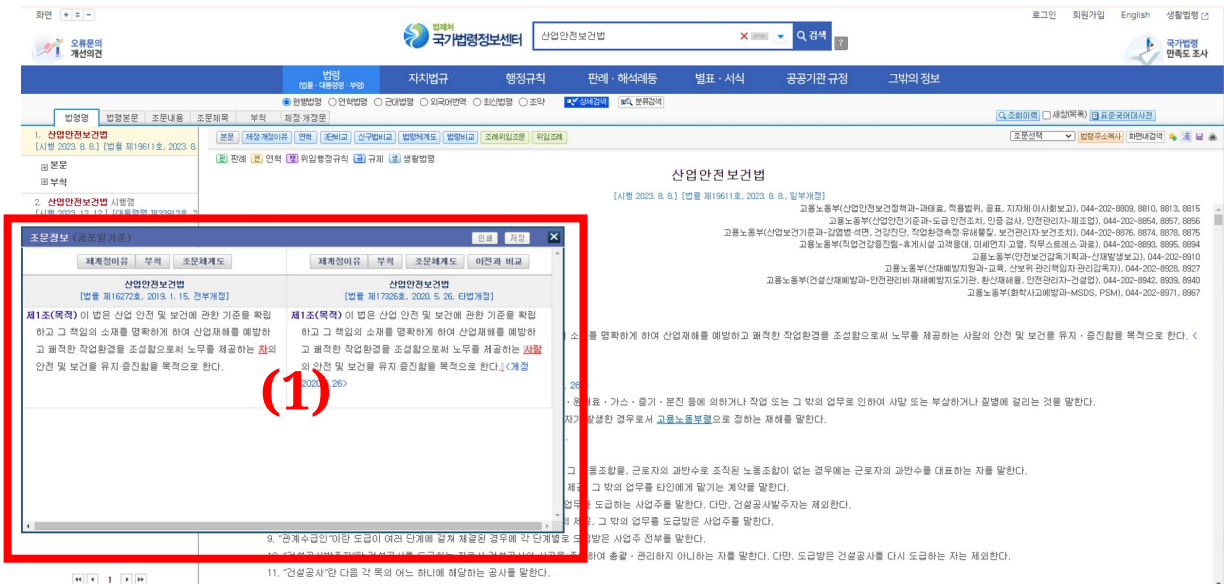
화면 + = −

로그인 회원가입 English 생활법령

오류문의 개선의견

법제처 국가법령정보센터

산업안전보건법

검색

국가법령 만족도 조사

법령 (법률·대통령령·부령) 자치법규 행정규칙 판례·해석례등 별표·서식 공공기관 규정 그밖의 정보

현행법령 연혁법령 근대법령 외국어번역 최신법령 조약 상세검색 분류검색

법령명 법령본문 조문내용 조문제목 부칙 제정·개정문

조회이력 새창(목록) 표준국어대사전

1. 산업안전보건법 [시행 2023. 8. 8.] [법률 제19611호, 2023. 8.

본문
부칙

2. 산업안전보건법 시행령

본문 제정·개정이유 연혁 3단비교 신구법비교 법령체계도 법령비교 조례위임조문 위임조례

판례 연혁 위임행정규칙 규제 생활법령

조문선택 법령주소복사 화면내검색

산업안전보건법

[시행 2023. 8. 8.] [법률 제19611호, 2023. 8. 8., 일부개정]

고용노동부(산업안전보건정책과-과태료, 적용범위, 공표, 지자체 이사회보고), 044-202-8809, 8810, 8813, 8815
고용노동부(산업안전기준과-도급 안전조치, 인증·검사, 안전관리자-제조업), 044-202-8854, 8857, 8856
고용노동부(산업보건기준과-감염병·석면, 건강진단, 작업환경측정·유해물질, 보건관리자·보건조치), 044-202-8876, 8874, 8878, 8875
고용노동부(직업건강증진팀-휴게시설·고객응대, 미세먼지·고열, 직무스트레스 과로), 044-202-8893, 8895, 8894
고용노동부(안전보건감독기획과-산재발생보고), 044-202-8910
고용노동부(산재예방지원과-교육, 산보위 관리책임자-관리감독자), 044-202-8928, 8927
고용노동부(건설산재예방과-안전관리비·재해예방지도기관, 환산재해율, 안전관리자-건설업), 044-202-8942, 8939, 8940
고용노동부(화학사고예방과-MSDS, PSM), 044-202-8971, 8967

조문정보 (공포일기준)

인쇄 저장

제개정이유 부칙 조문체계도

산업안전보건법
[법률 제16272호, 2019. 1. 15, 전부개정]

제1조(목적) 이 법은 산업 안전 및 보건에 관한 기준을 확립하고 그 책임의 소재를 명확하게 하여 산업재해를 예방하고 쾌적한 작업환경을 조성함으로써 노무를 제공하는 자의 안전 및 보건을 유지·증진함을 목적으로 한다.

제개정이유 부칙 조문체계도 이전과 비교

산업안전보건법
[법률 제17326호, 2020. 5. 26, 타법개정]

제1조(목적) 이 법은 산업 안전 및 보건에 관한 기준을 확립하고 그 책임의 소재를 명확하게 하여 산업재해를 예방하고 쾌적한 작업환경을 조성함으로써 노무를 제공하는 사람의 안전 및 보건을 유지·증진함을 목적으로 한다. <개정 2020. 5. 26>

(1)

소를 명확하게 하여 산업재해를 예방하고 쾌적한 작업환경을 조성함으로써 노무를 제공하는 사람의 안전 및 보건을 유지·증진함을 목적으로 한다. <

26>

원재료·가스·증기·분진 등에 의하거나 작업 또는 그 밖의 업무로 인하여 사망 또는 부상하거나 질병에 걸리는 것을 말한다.

자가 발생한 경우로서 고용노동부령으로 정하는 재해를 말한다.

그 노동조합, 근로자의 과반수로 조직된 노동조합이 없는 경우에는 근로자의 과반수를 대표하는 자를 말한다.

제조, 그 밖의 업무를 타인에게 맡기는 계약을 말한다.

업무를 도급하는 사업주를 말한다. 다만, 건설공사발주자는 제외한다.

의 제조, 그 밖의 업무를 도급받은 사업주를 말한다.

9. "관계수급인"이란 도급이 여러 단계에 걸쳐 체결된 경우에 각 단계별로 도급받은 사업주 전부를 말한다.

10. "건설공사발주자"란 건설공사를 도급하는 자로서 건설공사의 시공을 주도하여 총괄·관리하지 아니하는 자를 말한다. 다만, 도급받은 건설공사를 다시 도급하는 자는 제외한다.

11. "건설공사"란 다음 각 목의 어느 하나에 해당하는 공사를 말한다.

1